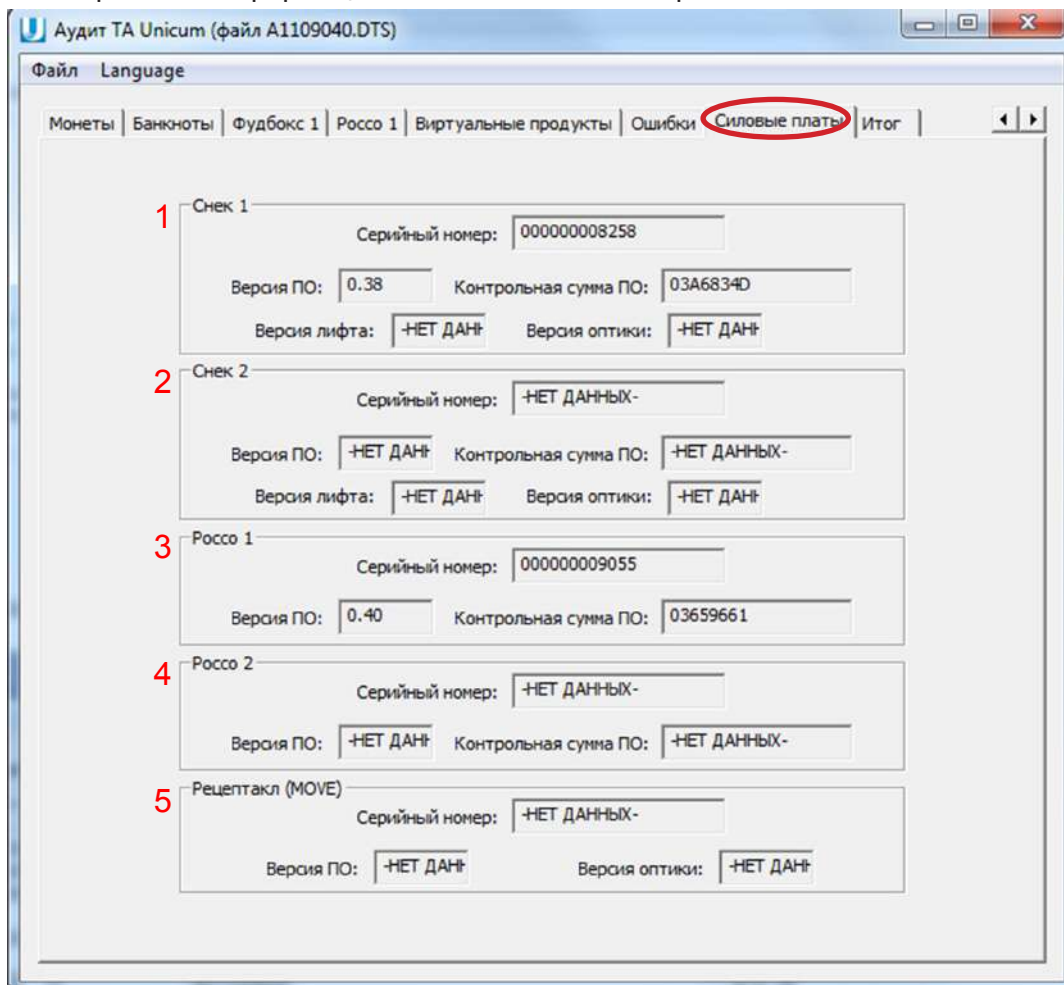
Аудит ТА Unicum (файл A1109040.DTS)

Файл Language

Монеты | Банкноты | Фудбокс 1 | Россо 1 | Виртуальные продукты | Ошибки | Силовые платы | Итог

1
Снек 1
Серийный номер: 000000008258
Версия ПО: 0.38 Контрольная сумма ПО: 03A6834D
Версия лифта: -НЕТ ДАН Версия оптики: -НЕТ ДАН

2
Снек 2
Серийный номер: -НЕТ ДАННЫХ-
Версия ПО: -НЕТ ДАН Контрольная сумма ПО: -НЕТ ДАННЫХ-
Версия лифта: -НЕТ ДАН Версия оптики: -НЕТ ДАН

3
Россо 1
Серийный номер: 000000009055
Версия ПО: 0.40 Контрольная сумма ПО: 03659661

4
Россо 2
Серийный номер: -НЕТ ДАННЫХ-
Версия ПО: -НЕТ ДАН Контрольная сумма ПО: -НЕТ ДАННЫХ-

5
Рецептакл (MOVE)
Серийный номер: -НЕТ ДАННЫХ-
Версия ПО: -НЕТ ДАН Версия оптики: -НЕТ ДАН